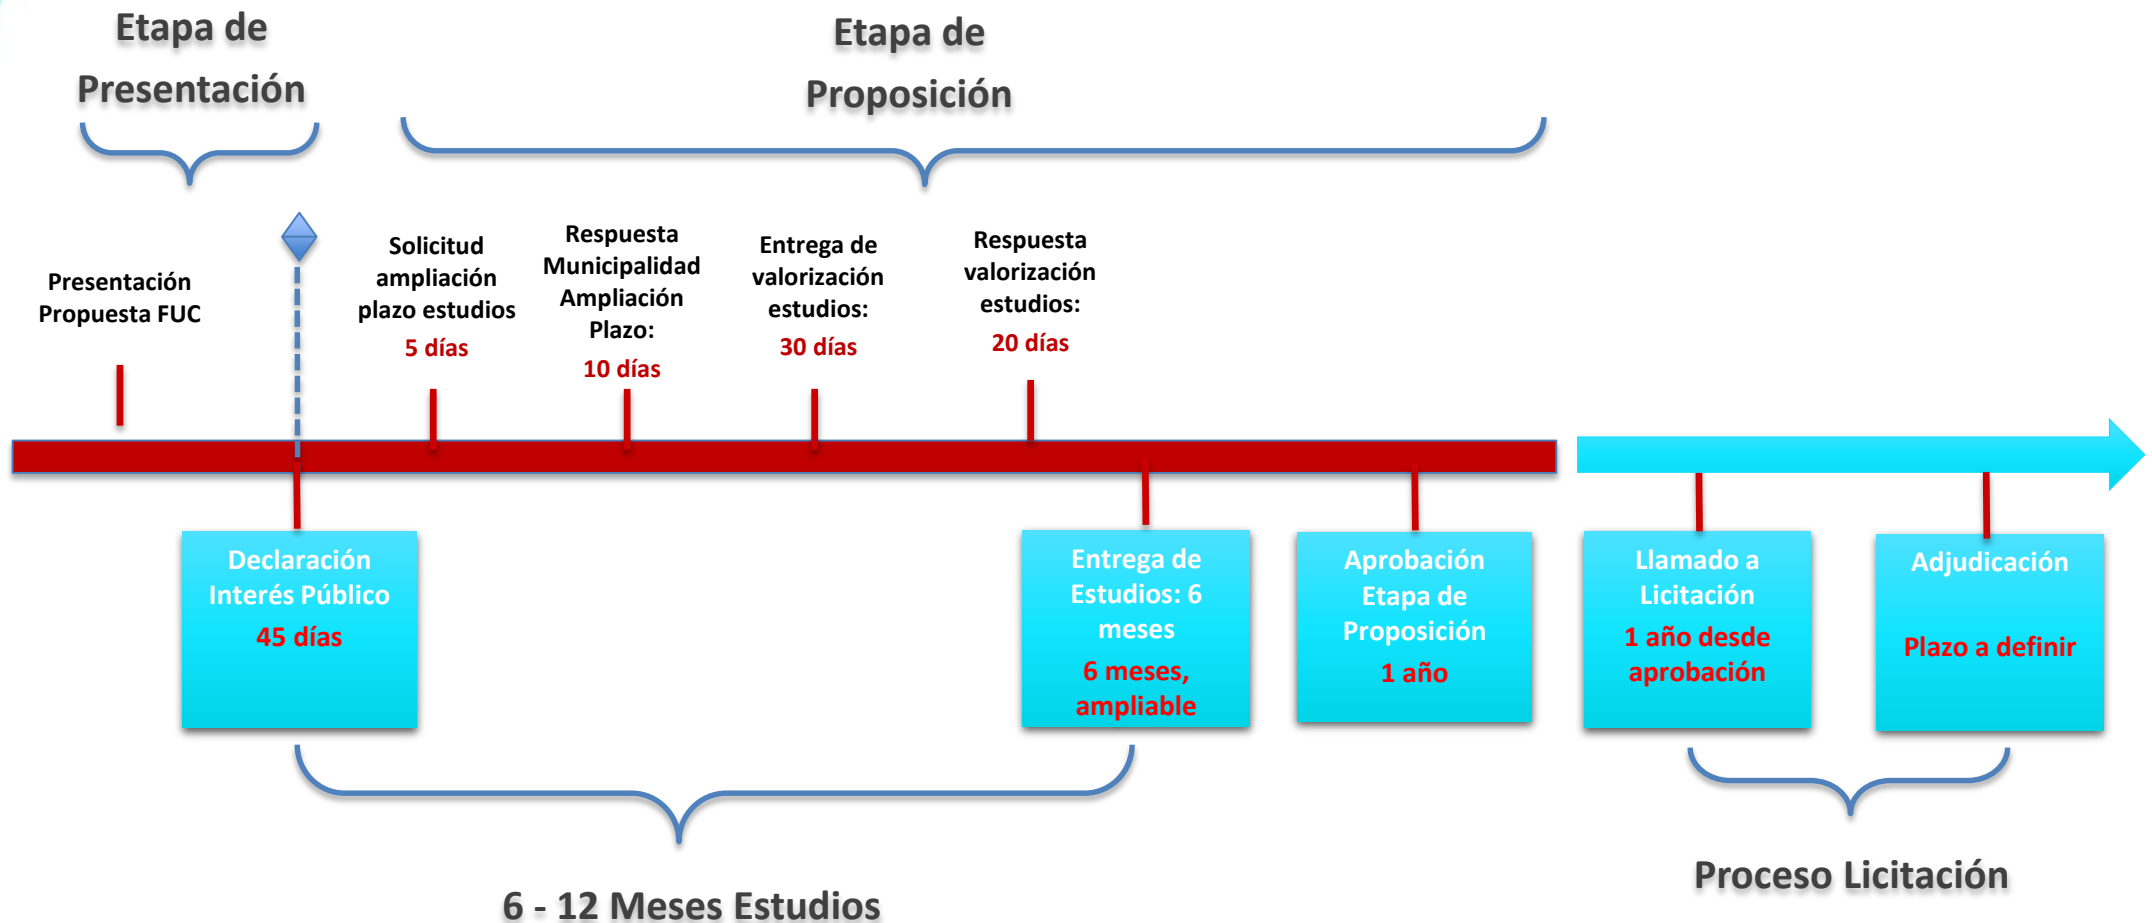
Etapa de Presentación

Etapa de Proposición

Presentación Propuesta FUC

Solicitud ampliación plazo estudios
5 días

Respuesta Municipalidad Ampliación Plazo:
10 días

Entrega de valorización estudios:
30 días

Respuesta valorización estudios:
20 días

Declaración Interés Público
45 días

Entrega de Estudios: 6 meses
6 meses, ampliable

Aprobación Etapa de Proposición
1 año

Llamado a Licitación
1 año desde aprobación

Adjudicación
Plazo a definir

6 - 12 Meses Estudios

Proceso Licitación